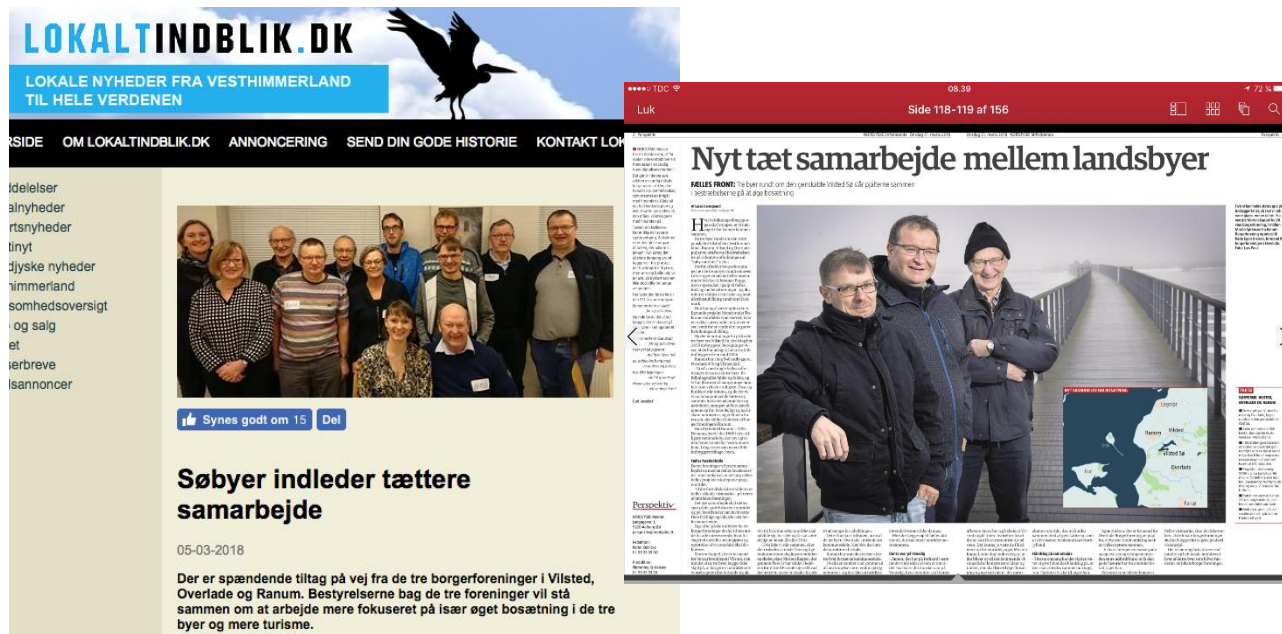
LOKALTINDBLIK.DK

LOKALE NYHEDER FRA VESTHIMMERLAND TIL HELE VERDENEN

RSIDE OM LOKALTINDBLIK.DK ANNONCERING SEND DIN GODE HISTORIE KONTAKT LOK

ddelelser
alnyheder
rtsnyheder
tinyt
djyske nyheder
mmerland
somhedsoversigt
og salg
et
erbreve
lsannoncer

Synes godt om 15 Del

Søbyer indleder tættere samarbejde

05-03-2018

Der er spændende tiltag på vej fra de tre borgerforeninger i Vilsted, Overlade og Ranum. Bestyrelserne bag de tre foreninger vil stå sammen om at arbejde mere fokuseret på især øget bosætning i de tre byer og mere turisme.

••••• TDC 08.39 72 %

Luk Side 118-119 af 156

Nyt tæt samarbejde mellem landsbyer

FÆLLES FRONT: Tre byer rundt om den genskabte Vilsted Sø står nu sammen i bestræbelserne på at øge bosætning

Perspektiv

Løgstør
Vilsted
Ranum
Vilsted Sø
Overlade
Farsø